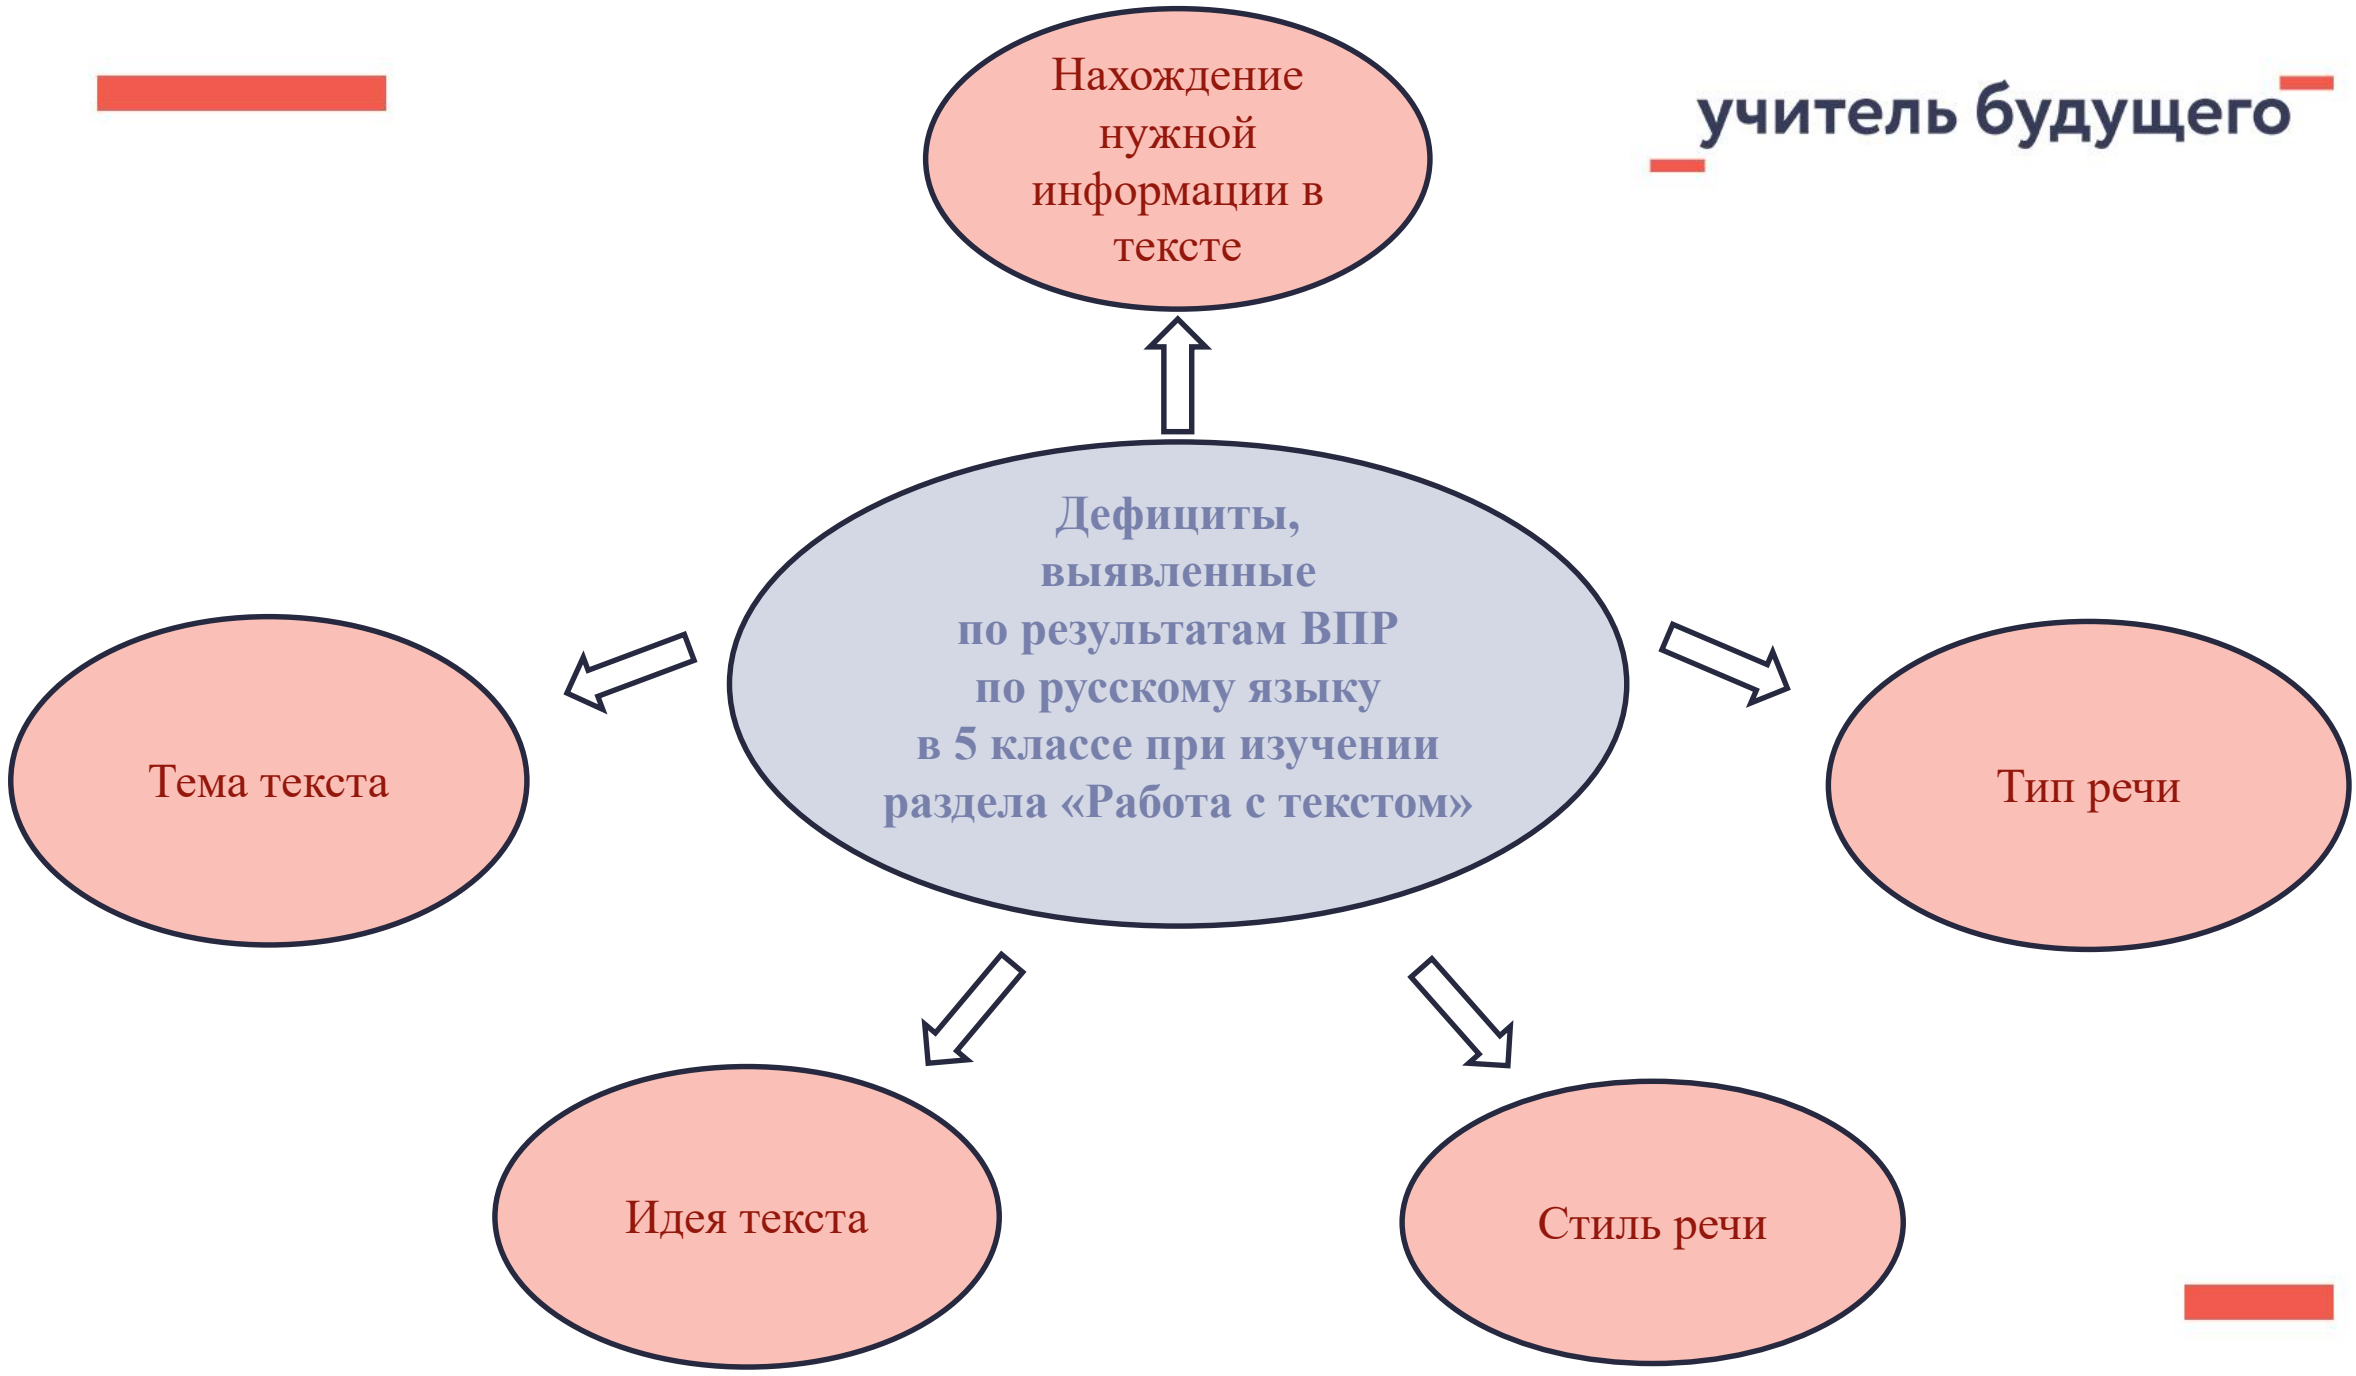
учитель будущего

Нахождение нужной информации в тексте

Дефициты, выявленные по результатам ВПР по русскому языку в 5 классе при изучении раздела «Работа с текстом»

Тема текста

Тип речи

Идея текста

Стиль речи